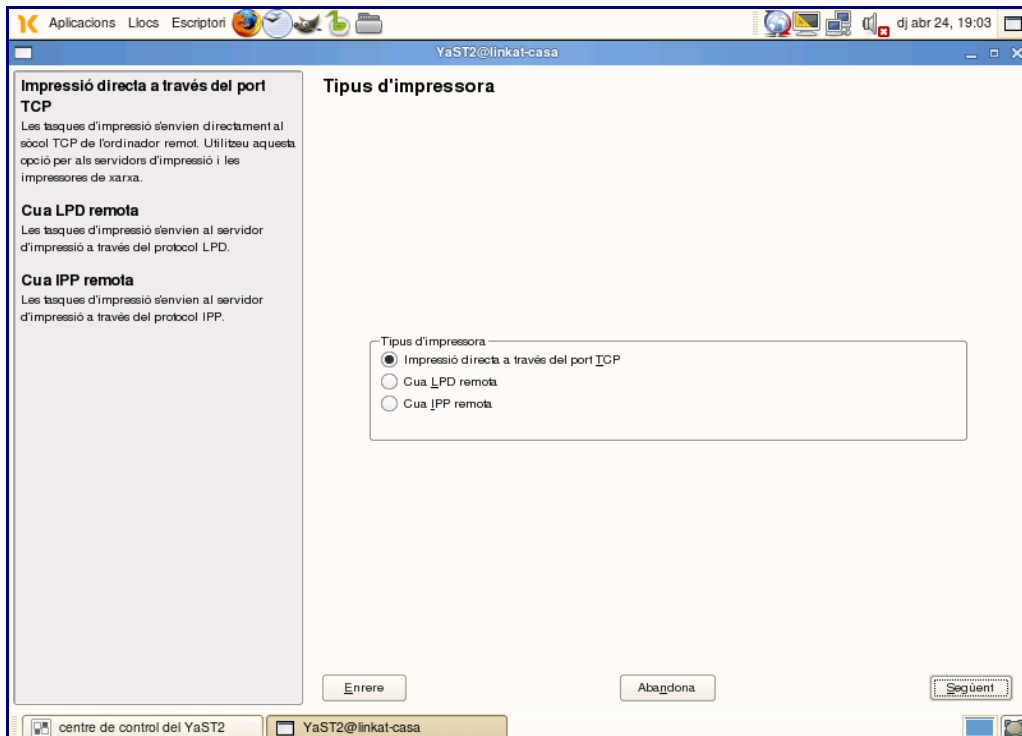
Aplicacions Llocs Escriptori

dj abr 24, 19:03

YaST2@linkat-casa

Impressió directa a través del port TCP
Les tasques d'impressió s'envien directament al sòcol TCP de l'ordinador remot. Utilitzeu aquesta opció per als servidors d'impressió i les impressores de xarxa.

Cua LPD remota
Les tasques d'impressió s'envien al servidor d'impressió a través del protocol LPD.

Cua IPP remota
Les tasques d'impressió s'envien al servidor d'impressió a través del protocol IPP.

Tipus d'impressora

Tipus d'impressora
Impressió directa a través del port TCP
Cua LPD remota
Cua IPP remota

Enrere
Abandona
Següent

centre de control del YaST2
YaST2@linkat-casa